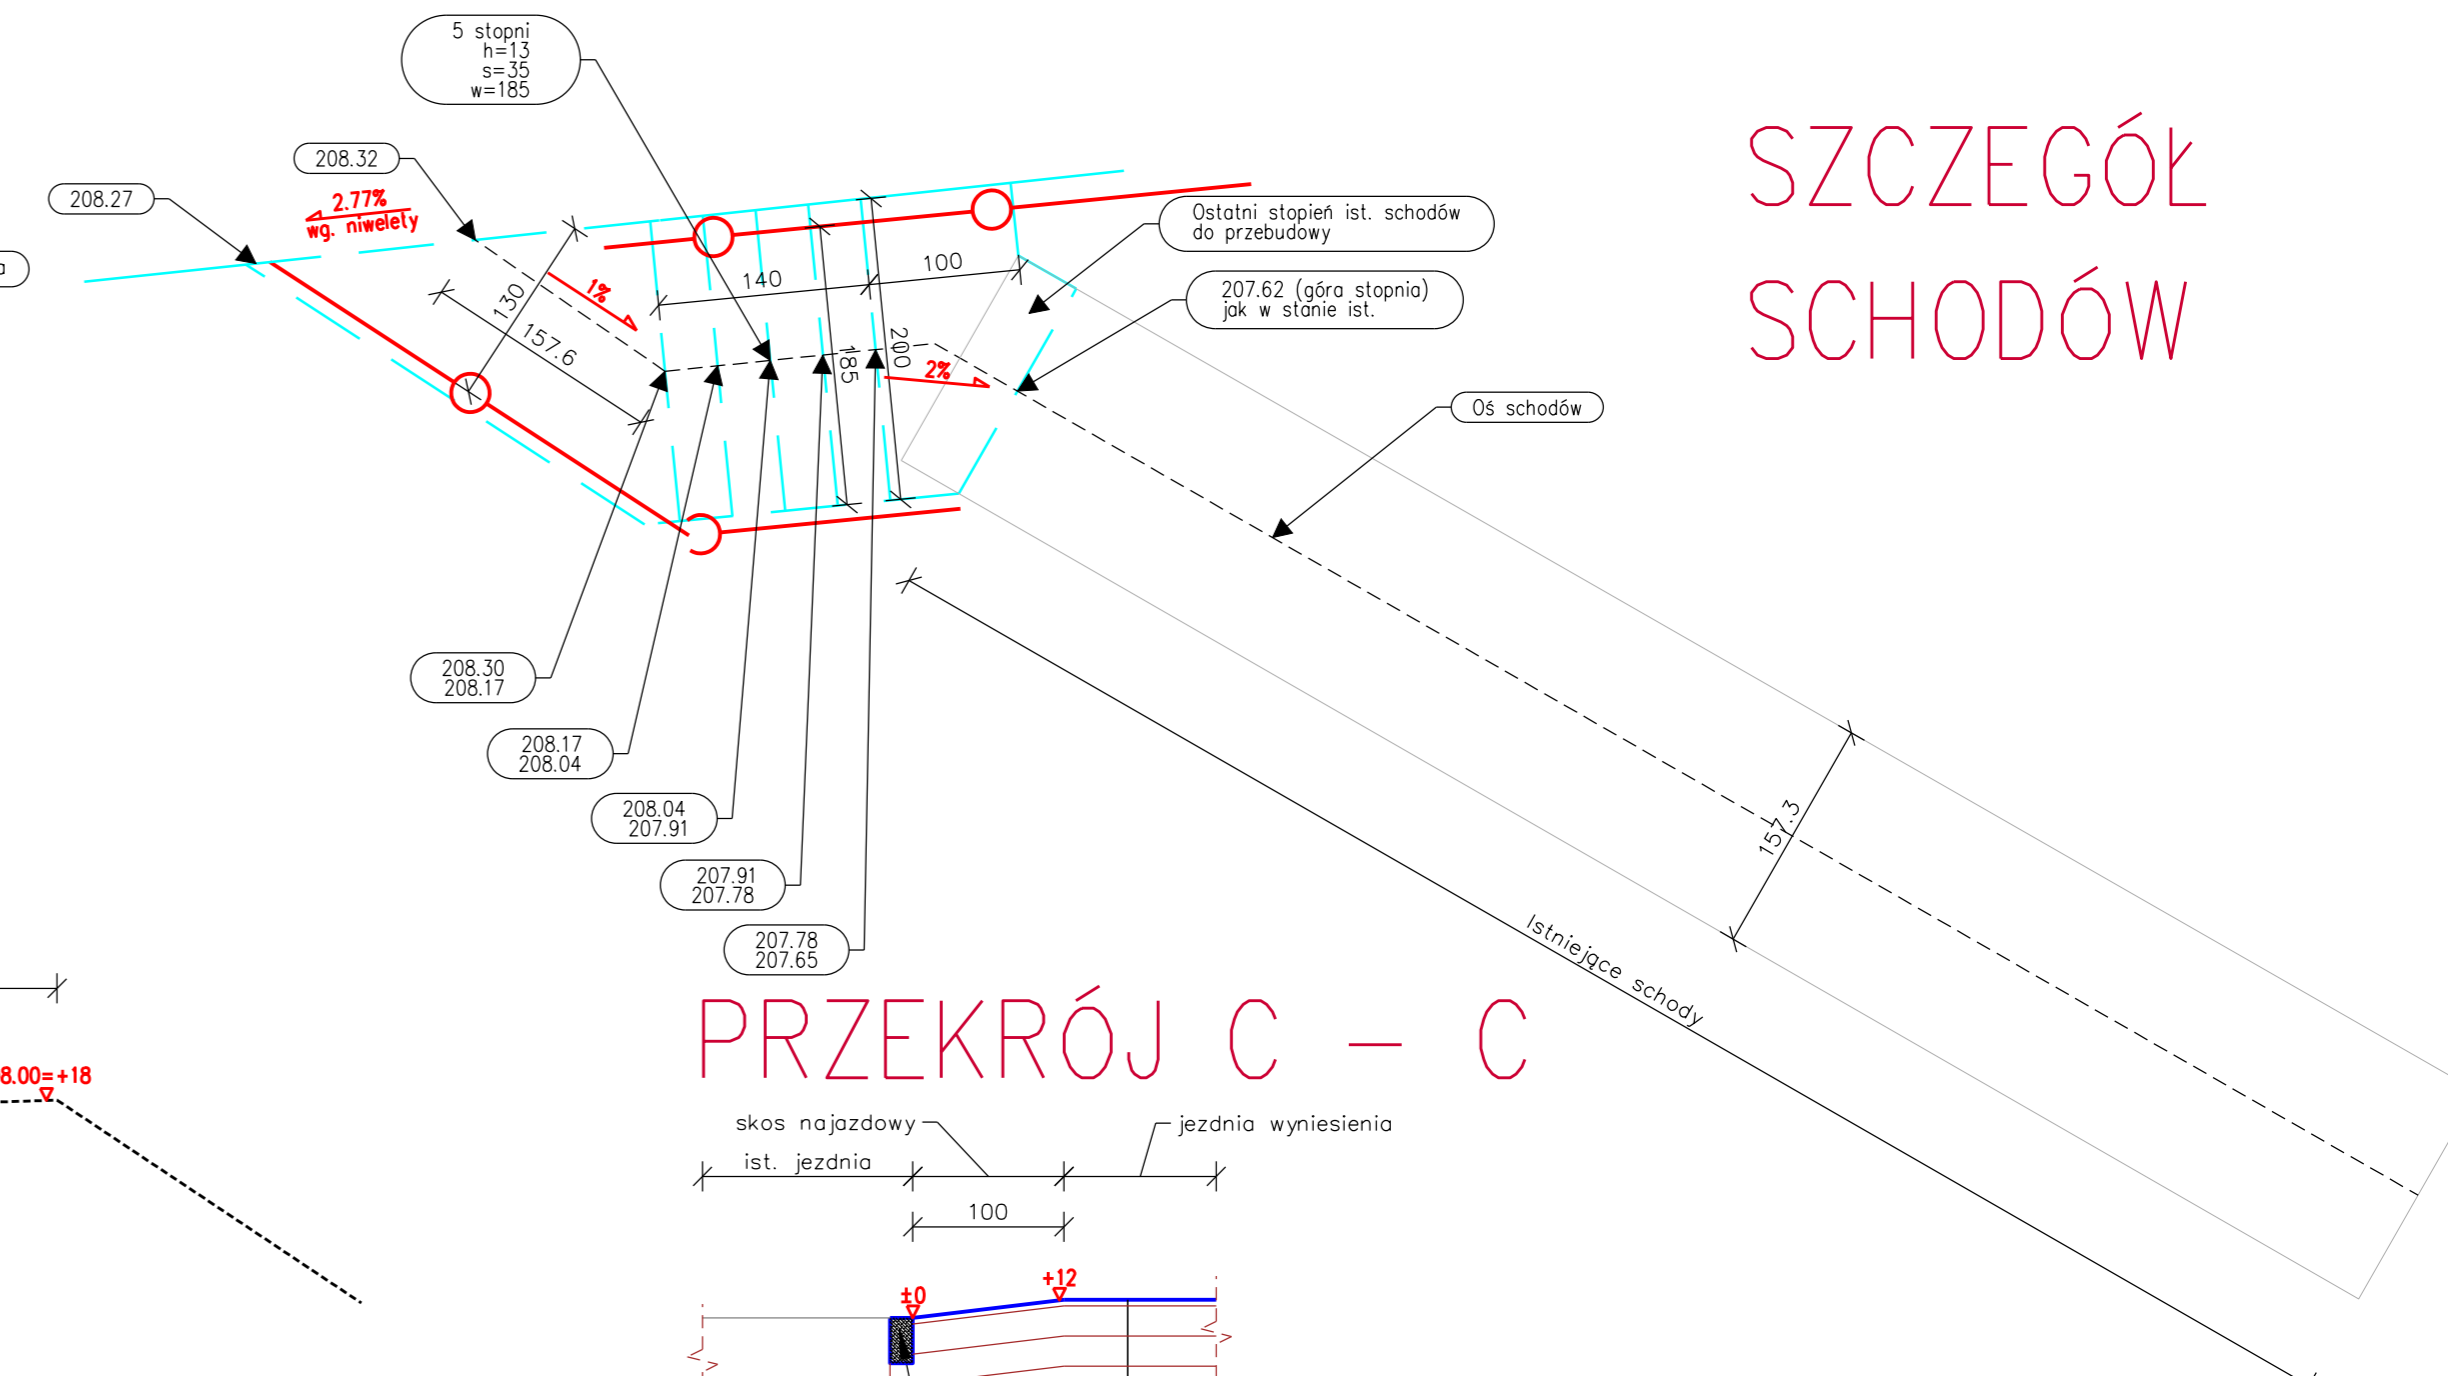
5 stopni
h=13
s=35
w=185

208.32

208.27

2.77%
wg. niwelety

SZCZEGÓŁ
SCHODÓW

Ostatni stopień ist. schodów do przebudowy

207.62 (góra stopnia) jak w stanie ist.

Oś schodów

140

100

130

1%

157.6

200

185

2%

208.30
208.17

208.17
208.04

208.04
207.91

207.91
207.78

207.78
207.65

157.3

Istniejące schody

8.00=+18

PRZEKRÓJ C – C

skos najazdowy

jezdnia wyniesienia

ist. jezdnia

100

±0

+12